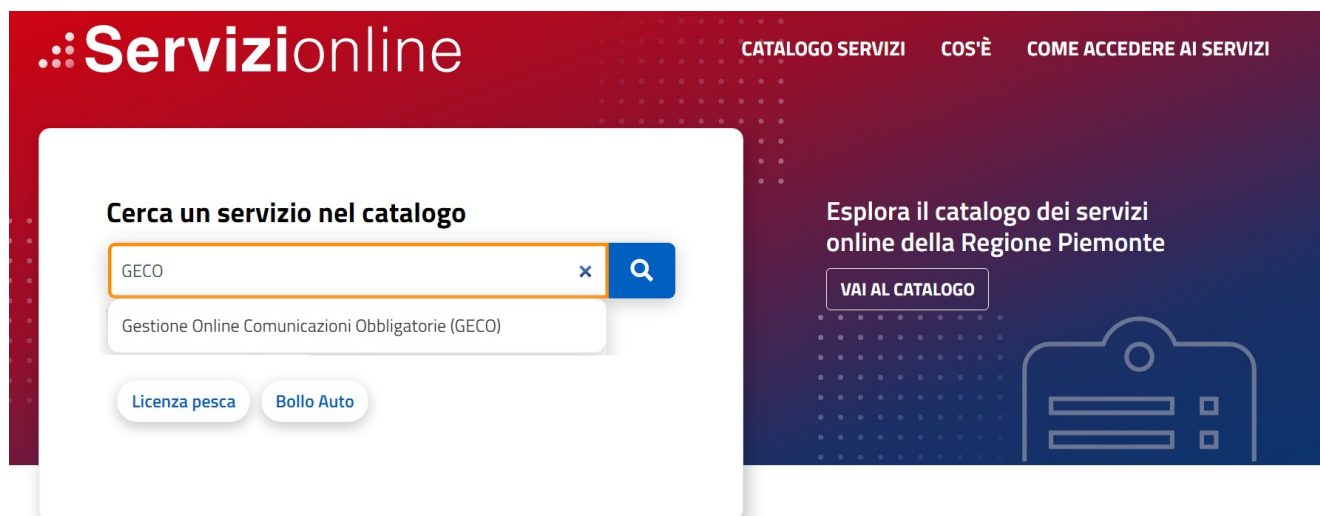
Servizionline

CATALOGO SERVIZI COS'È COME ACCEDERE AI SERVIZI

Cerca un servizio nel catalogo

GECO

Gestione Online Comunicazioni Obbligatorie (GECO)

Licenza pesca Bollo Auto

Esplora il catalogo dei servizi online della Regione Piemonte

VAI AL CATALOGO